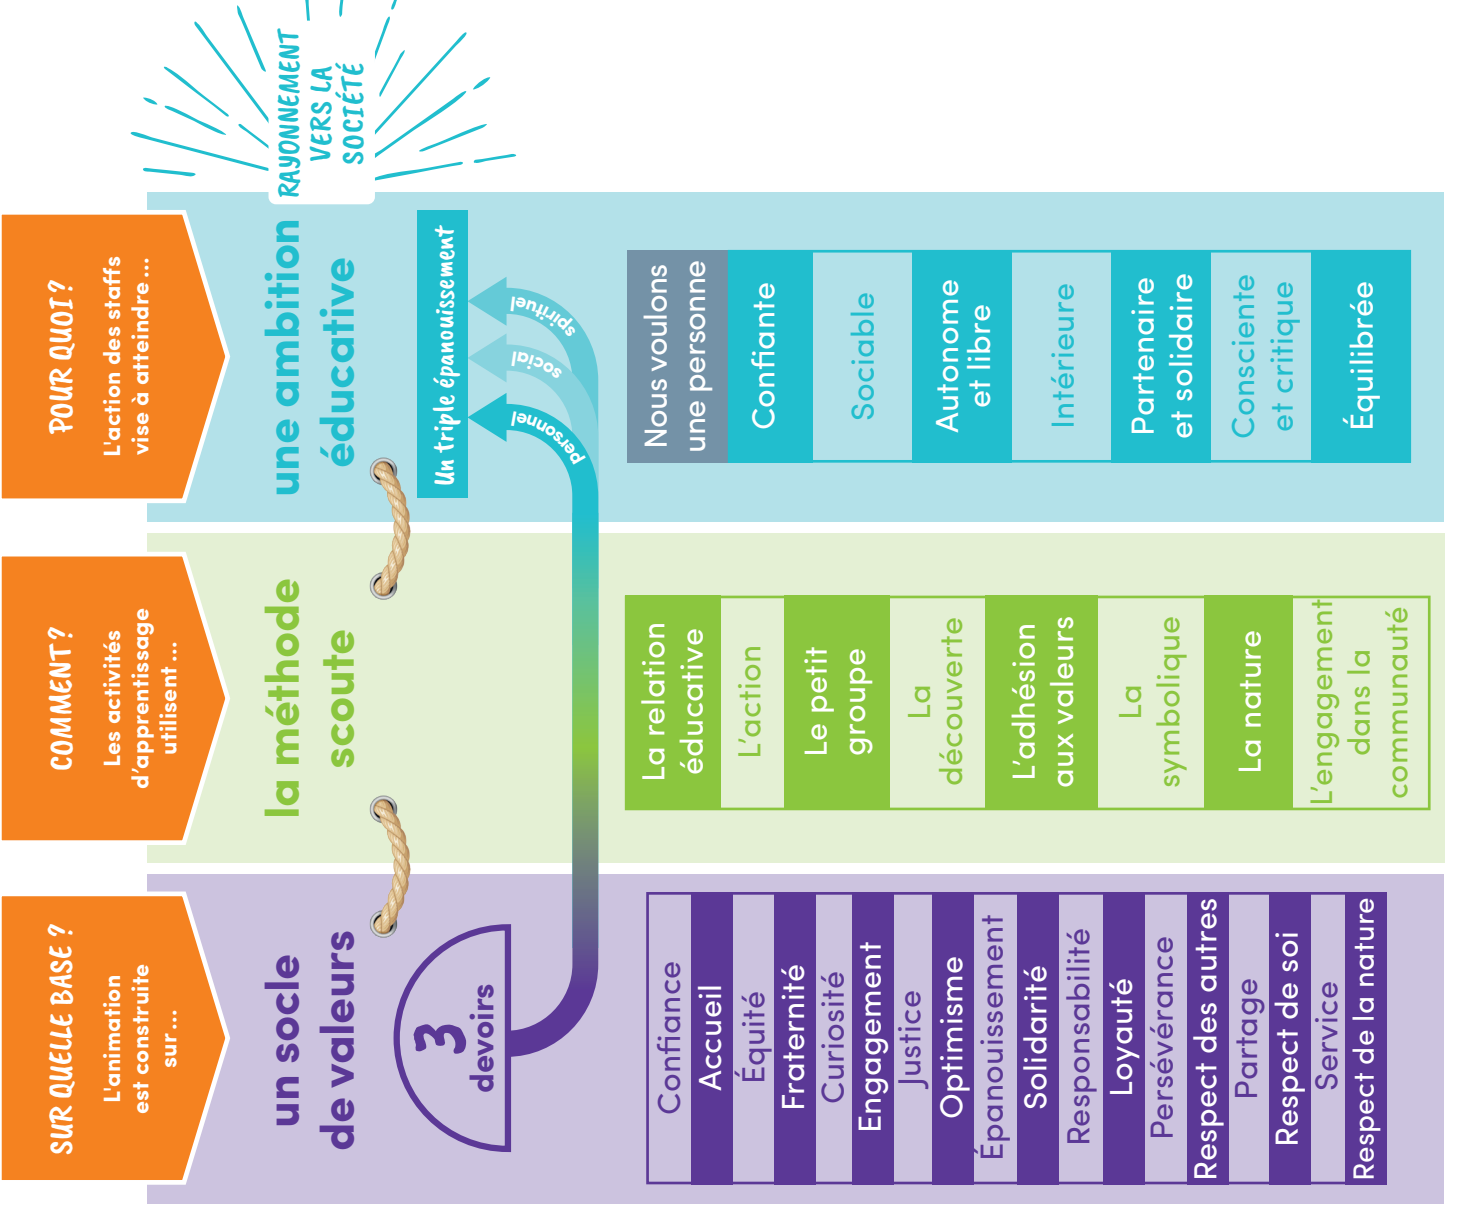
RAYONNEMENT VERS LA SOCIÉTÉ

POUR QUOI ?
L'action des staffs vise à atteindre …

une ambition éducative

Un triple épanouissement

spirituel
social
personnel

Nous voulons une personne
Confiante
Sociable
Autonome et libre
Intérieure
Partenaire et solidaire
Consciente et critique
Équilibrée

COMMENT ?
Les activités d'apprentissage utilisent …

la méthode scoute

La relation éducative
L'action
Le petit groupe
La découverte
L'adhésion aux valeurs
La symbolique
La nature
L'engagement dans la communauté

SUR QUELLE BASE ?
L'animation est construite sur …

un socle de valeurs

3 devoirs

Confiance
Accueil
Équité
Fraternité
Curiosité
Engagement
Justice
Optimisme
Épanouissement
Solidarité
Responsabilité
Loyauté
Persévérance
Respect des autres
Partage
Respect de soi
Service
Respect de la nature